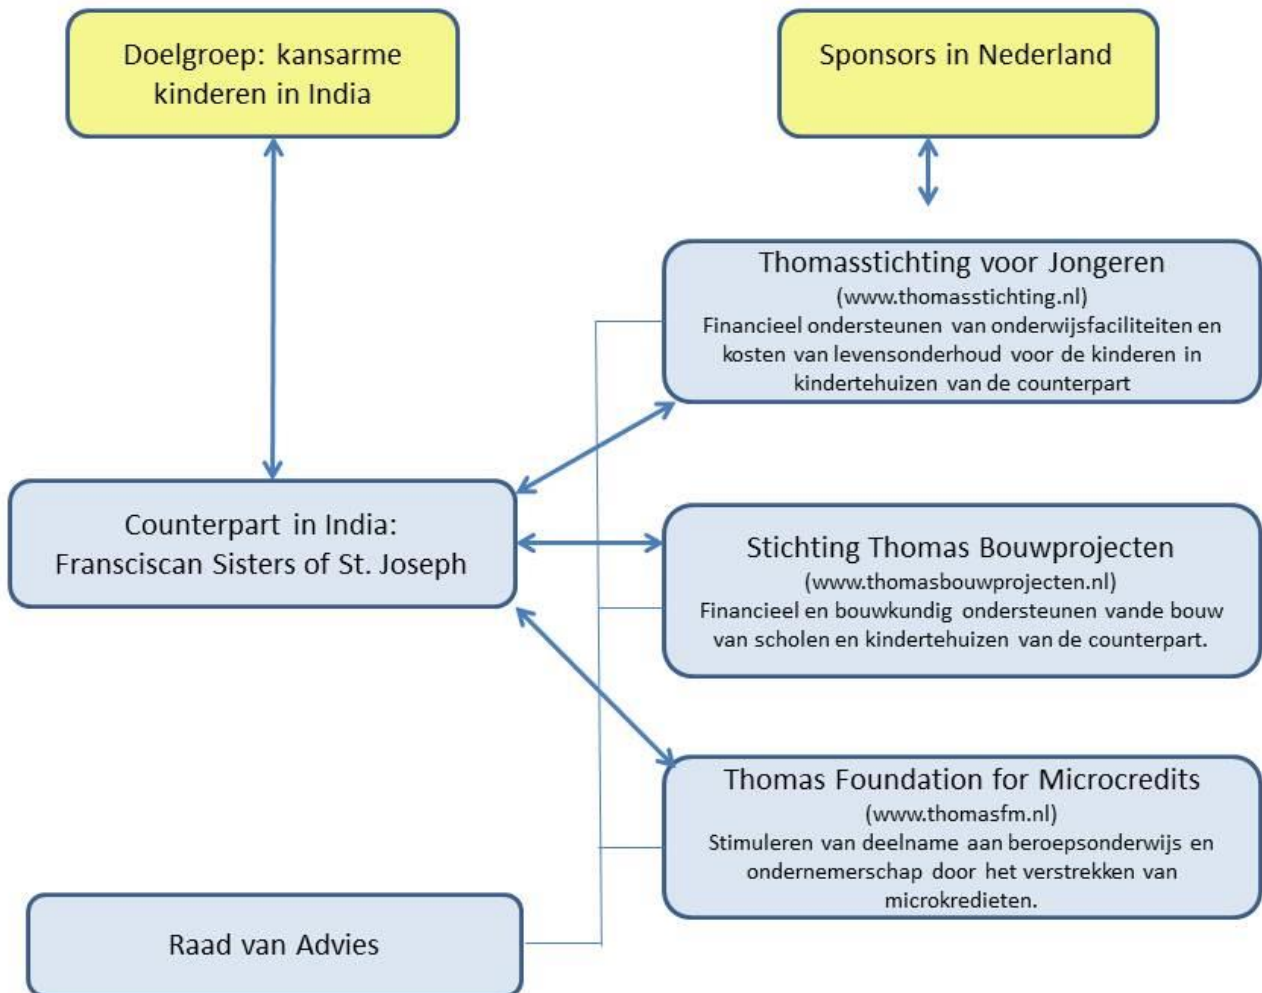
Doelgroep: kansarme kinderen in India

Sponsors in Nederland

Thomasstichting voor Jongeren
(www.thomasstichting.nl)
Financieel ondersteunen van onderwijsfaciliteiten en kosten van levensonderhoud voor de kinderen in kindertehuizen van de counterpart

Counterpart in India:
Fransciscan Sisters of St. Joseph

Stichting Thomas Bouwprojecten
(www.thomasbouwprojecten.nl)
Financieel en bouwkundig ondersteunen vande bouw van scholen en kindertehuizen van de counterpart.

Thomas Foundation for Microcredits
(www.thomasfm.nl)
Stimuleren van deelname aan beroepsonderwijs en ondernemerschap door het verstrekken van microkredieten.

Raad van Advies